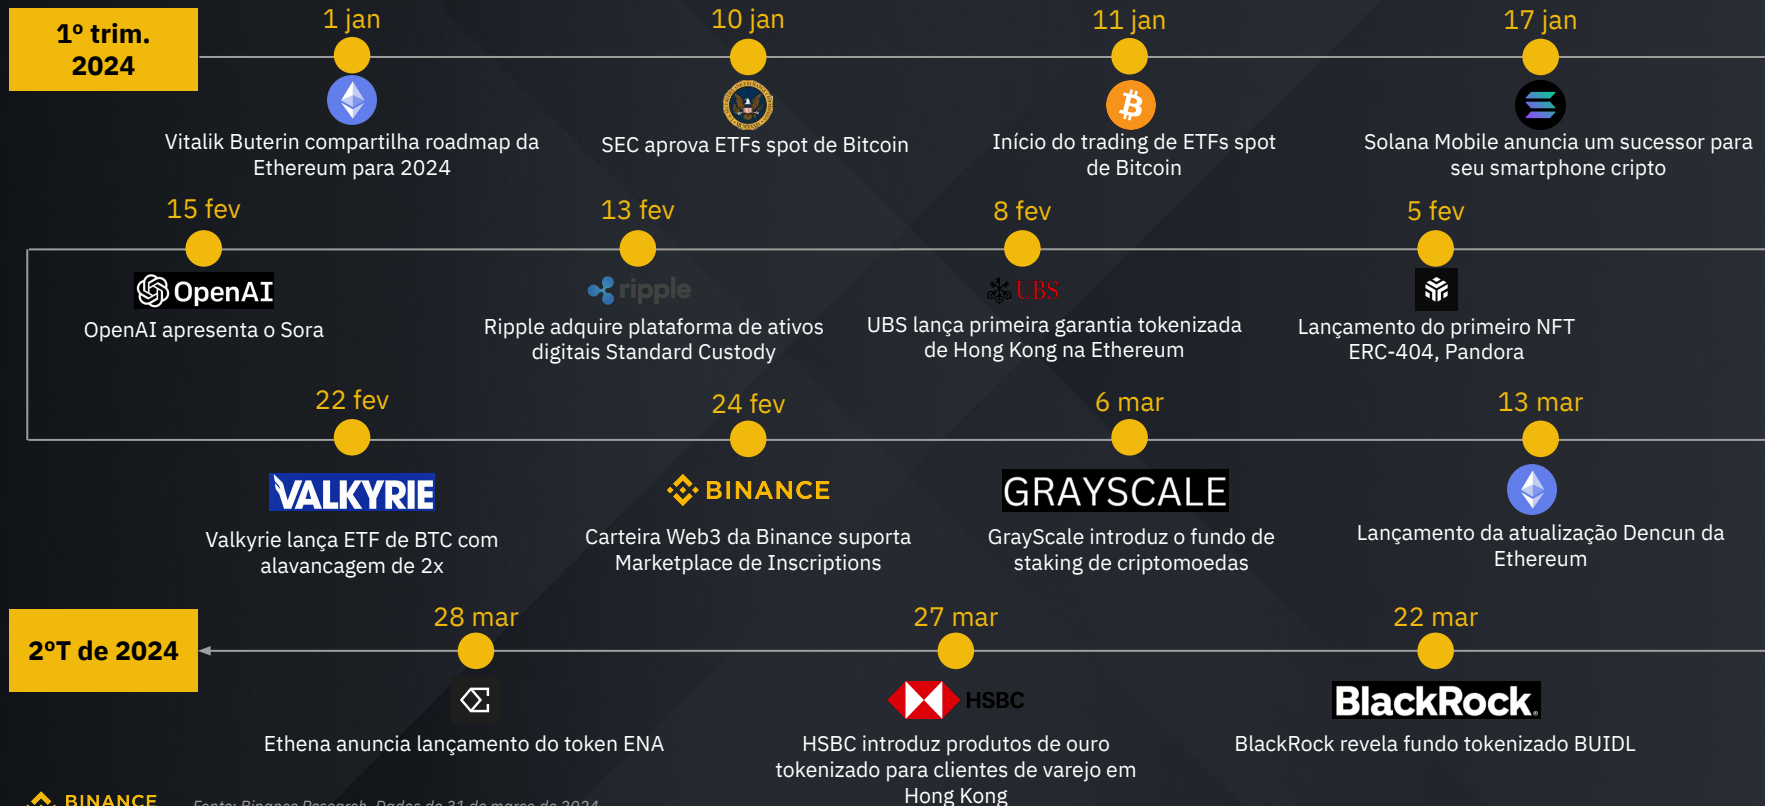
1º trim. 2024

1 jan
Vitalik Buterin compartilha roadmap da Ethereum para 2024

10 jan
SEC aprova ETFs spot de Bitcoin

11 jan
Início do trading de ETFs spot de Bitcoin

17 jan
Solana Mobile anuncia um sucessor para seu smartphone cripto

15 fev
OpenAI
OpenAI apresenta o Sora

13 fev
ripple
Ripple adquire plataforma de ativos digitais Standard Custody

8 fev
UBS
UBS lança primeira garantia tokenizada de Hong Kong na Ethereum

5 fev
Lançamento do primeiro NFT ERC-404, Pandora

22 fev
VALKYRIE
Valkyrie lança ETF de BTC com alavancagem de 2x

24 fev
BINANCE
Carteira Web3 da Binance suporta Marketplace de Inscriptions

6 mar
GRAYSCALE
GrayScale introduz o fundo de staking de criptomoedas

13 mar
Lançamento da atualização Dencun da Ethereum

2ºT de 2024

28 mar
Ethena anuncia lançamento do token ENA

27 mar
HSBC
HSBC introduz produtos de ouro tokenizado para clientes de varejo em Hong Kong

22 mar
BlackRock
BlackRock revela fundo tokenizado BUIDL

BINANCE
Fonte: Binance Research. Dados de 31 de março de 2024